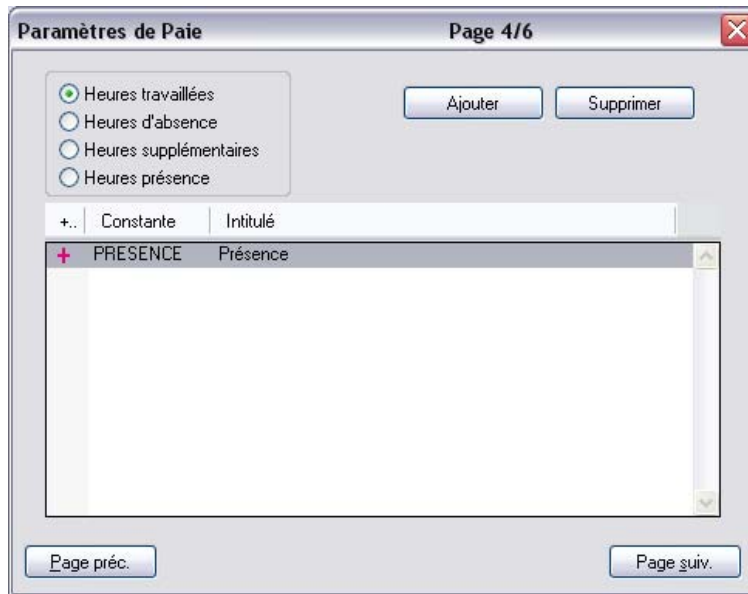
Paramètres de Paie Page 4/6

Heures travaillées
Heures d'absence
Heures supplémentaires
Heures présence

Ajouter
Supprimer

| +.. | Constante | Intitulé |
|---|---|---|
| + | PRESENCE | Présence |

Page préc.
Page suiv.